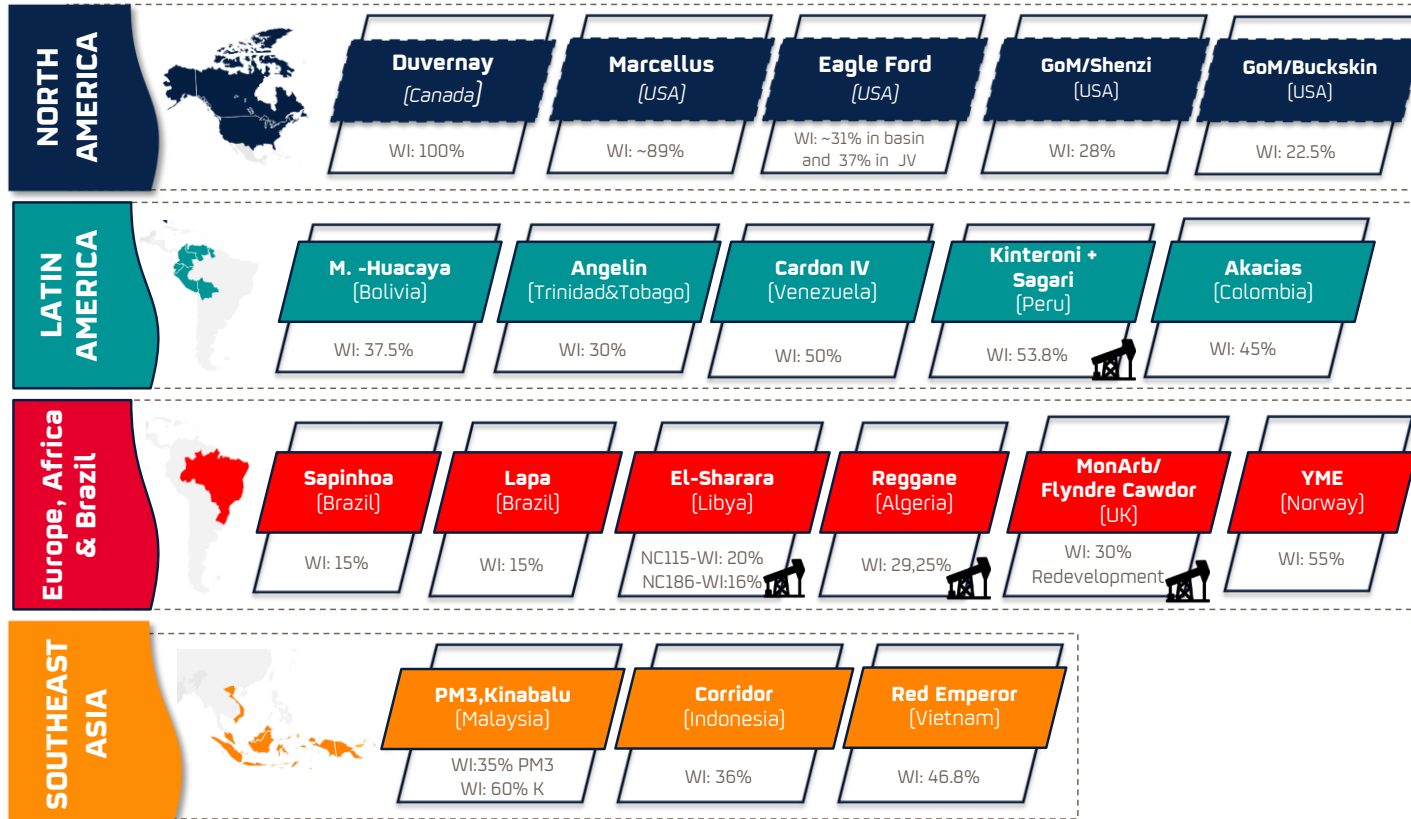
NORTH AMERICA

Duvernay
(Canada)
WI: 100%

Marcellus
(USA)
WI: ~89%

Eagle Ford
(USA)
WI: ~31% in basin and 37% in JV

GoM/Shenzi
(USA)
WI: 28%

GoM/Buckskin
(USA)
WI: 22.5%

LATIN AMERICA

M. -Huacaya
(Bolivia)
WI: 37.5%

Angelin
(Trinidad&Tobago)
WI: 30%

Cardon IV
(Venezuela)
WI: 50%

Kinteroni + Sagari
(Peru)
WI: 53.8%

Akacias
(Colombia)
WI: 45%

Europe, Africa & Brazil

Sapinhoa
(Brazil)
WI: 15%

Lapa
(Brazil)
WI: 15%

El-Sharara
(Libya)
NC115-WI: 20%
NC186-WI:16%

Reggane
(Algeria)
WI: 29,25%

MonArb/ Flyndre Cawdor
(UK)
WI: 30%
Redevelopment

YME
(Norway)
WI: 55%

SOUTHEAST ASIA

PM3,Kinabalu
(Malaysia)
WI:35% PM3
WI: 60% K

Corridor
(Indonesia)
WI: 36%

Red Emperor
(Vietnam)
WI: 46.8%